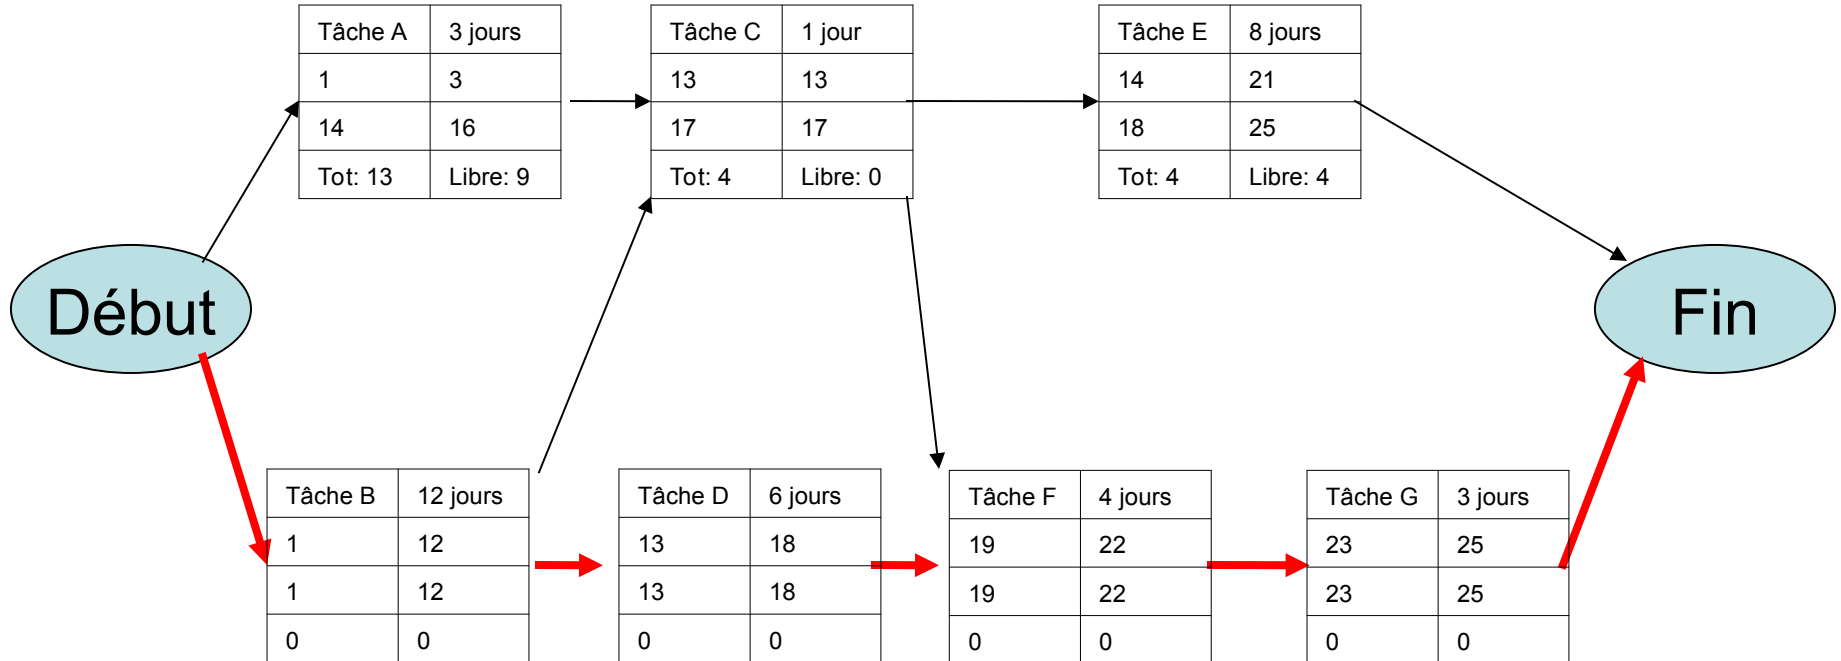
| Tâche A | 3 jours |
|---|---|
| 1 | 3 |
| 14 | 16 |
| Tot: 13 | Libre: 9 |

| Tâche C | 1 jour |
|---|---|
| 13 | 13 |
| 17 | 17 |
| Tot: 4 | Libre: 0 |

| Tâche E | 8 jours |
|---|---|
| 14 | 21 |
| 18 | 25 |
| Tot: 4 | Libre: 4 |

Début

Fin

| Tâche B | 12 jours |
|---|---|
| 1 | 12 |
| 1 | 12 |
| 0 | 0 |

| Tâche D | 6 jours |
|---|---|
| 13 | 18 |
| 13 | 18 |
| 0 | 0 |

| Tâche F | 4 jours |
|---|---|
| 19 | 22 |
| 19 | 22 |
| 0 | 0 |

| Tâche G | 3 jours |
|---|---|
| 23 | 25 |
| 23 | 25 |
| 0 | 0 |